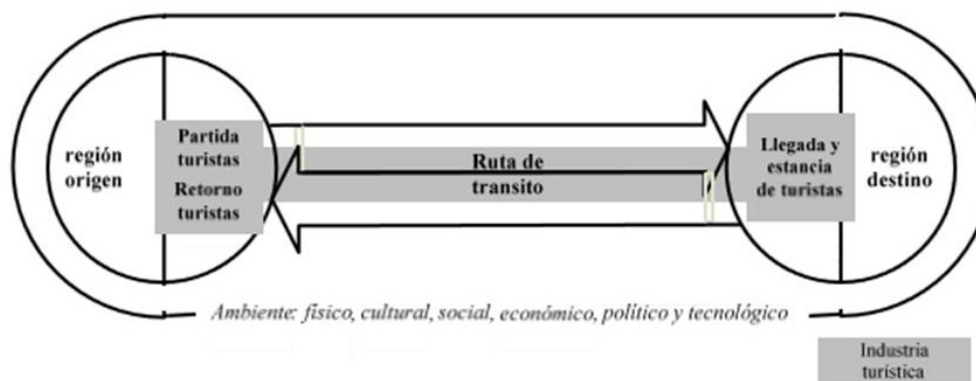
región origen

Partida turistas

Retorno turistas

Ruta de transito

Llegada y estancia de turistas

región destino

Ambiente: fisico, cultural, social, económico, político y tecnológico

Industria turística